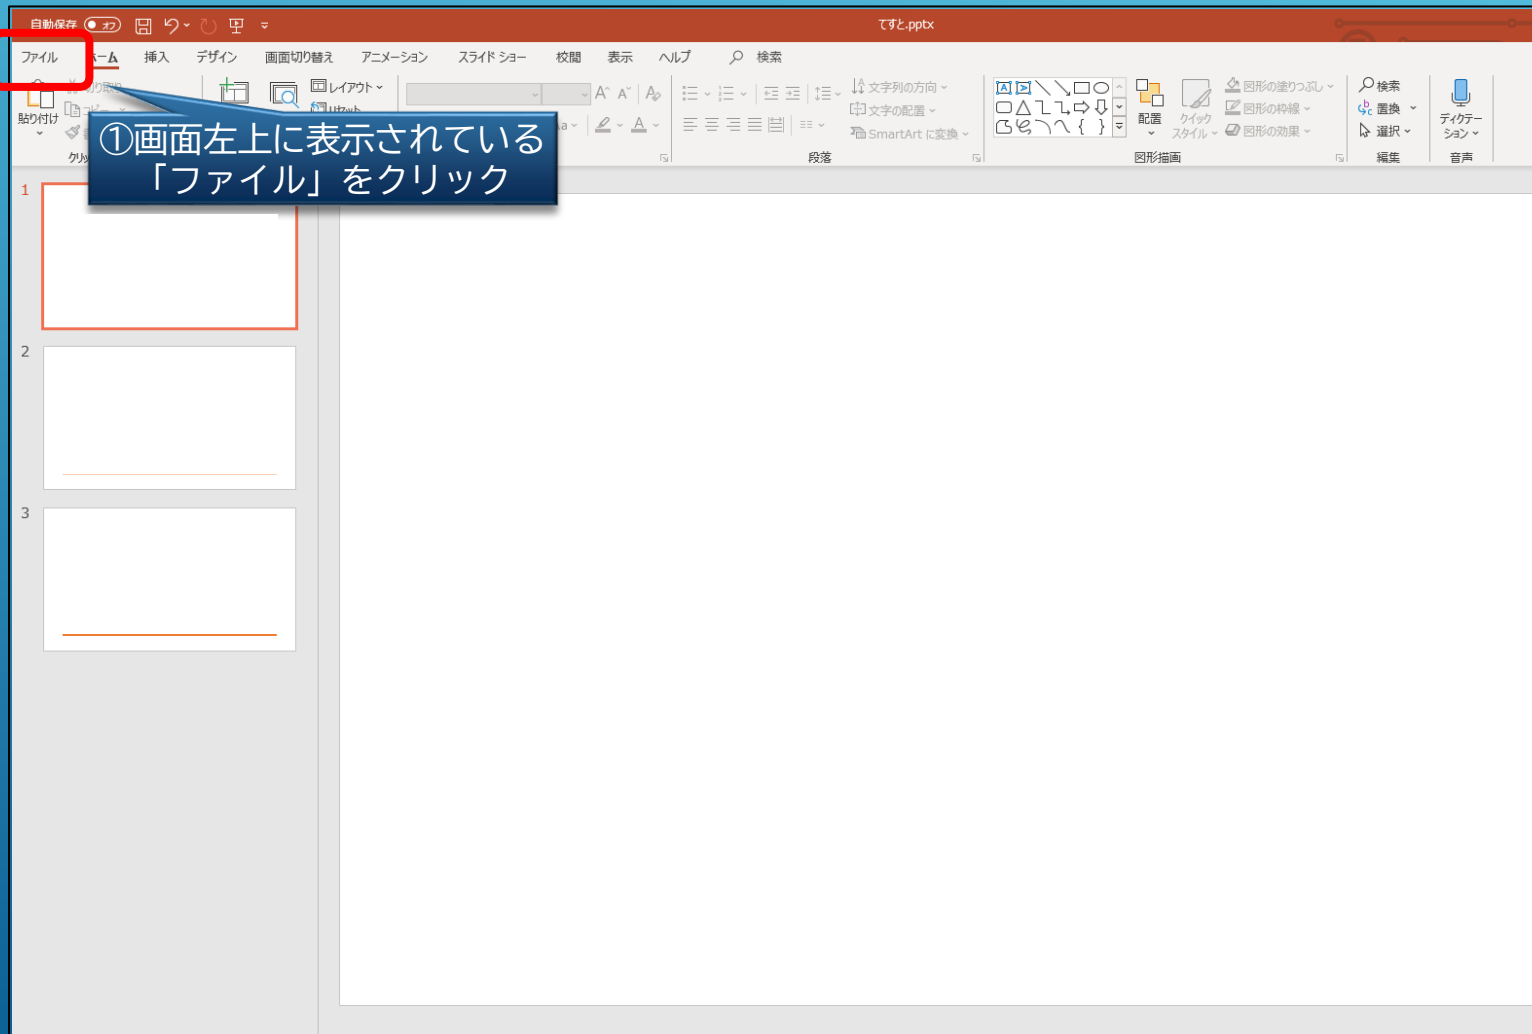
自動保存 オフ

てすと.pptx

ファイル ホーム 挿入 デザイン 画面切り替え アニメーション スライド ショー 校閲 表示 ヘルプ 検索

貼り付け

クリッ

レイアウト

リセット

文字列の方向

文字の配置

SmartArt に変換

段落

配置

クイック スタイル

図形の塗りつぶし

図形の枠線

図形の効果

図形描画

検索

置換

選択

編集

ディクテーション

音声

①画面左上に表示されている「ファイル」をクリック

1

2

3